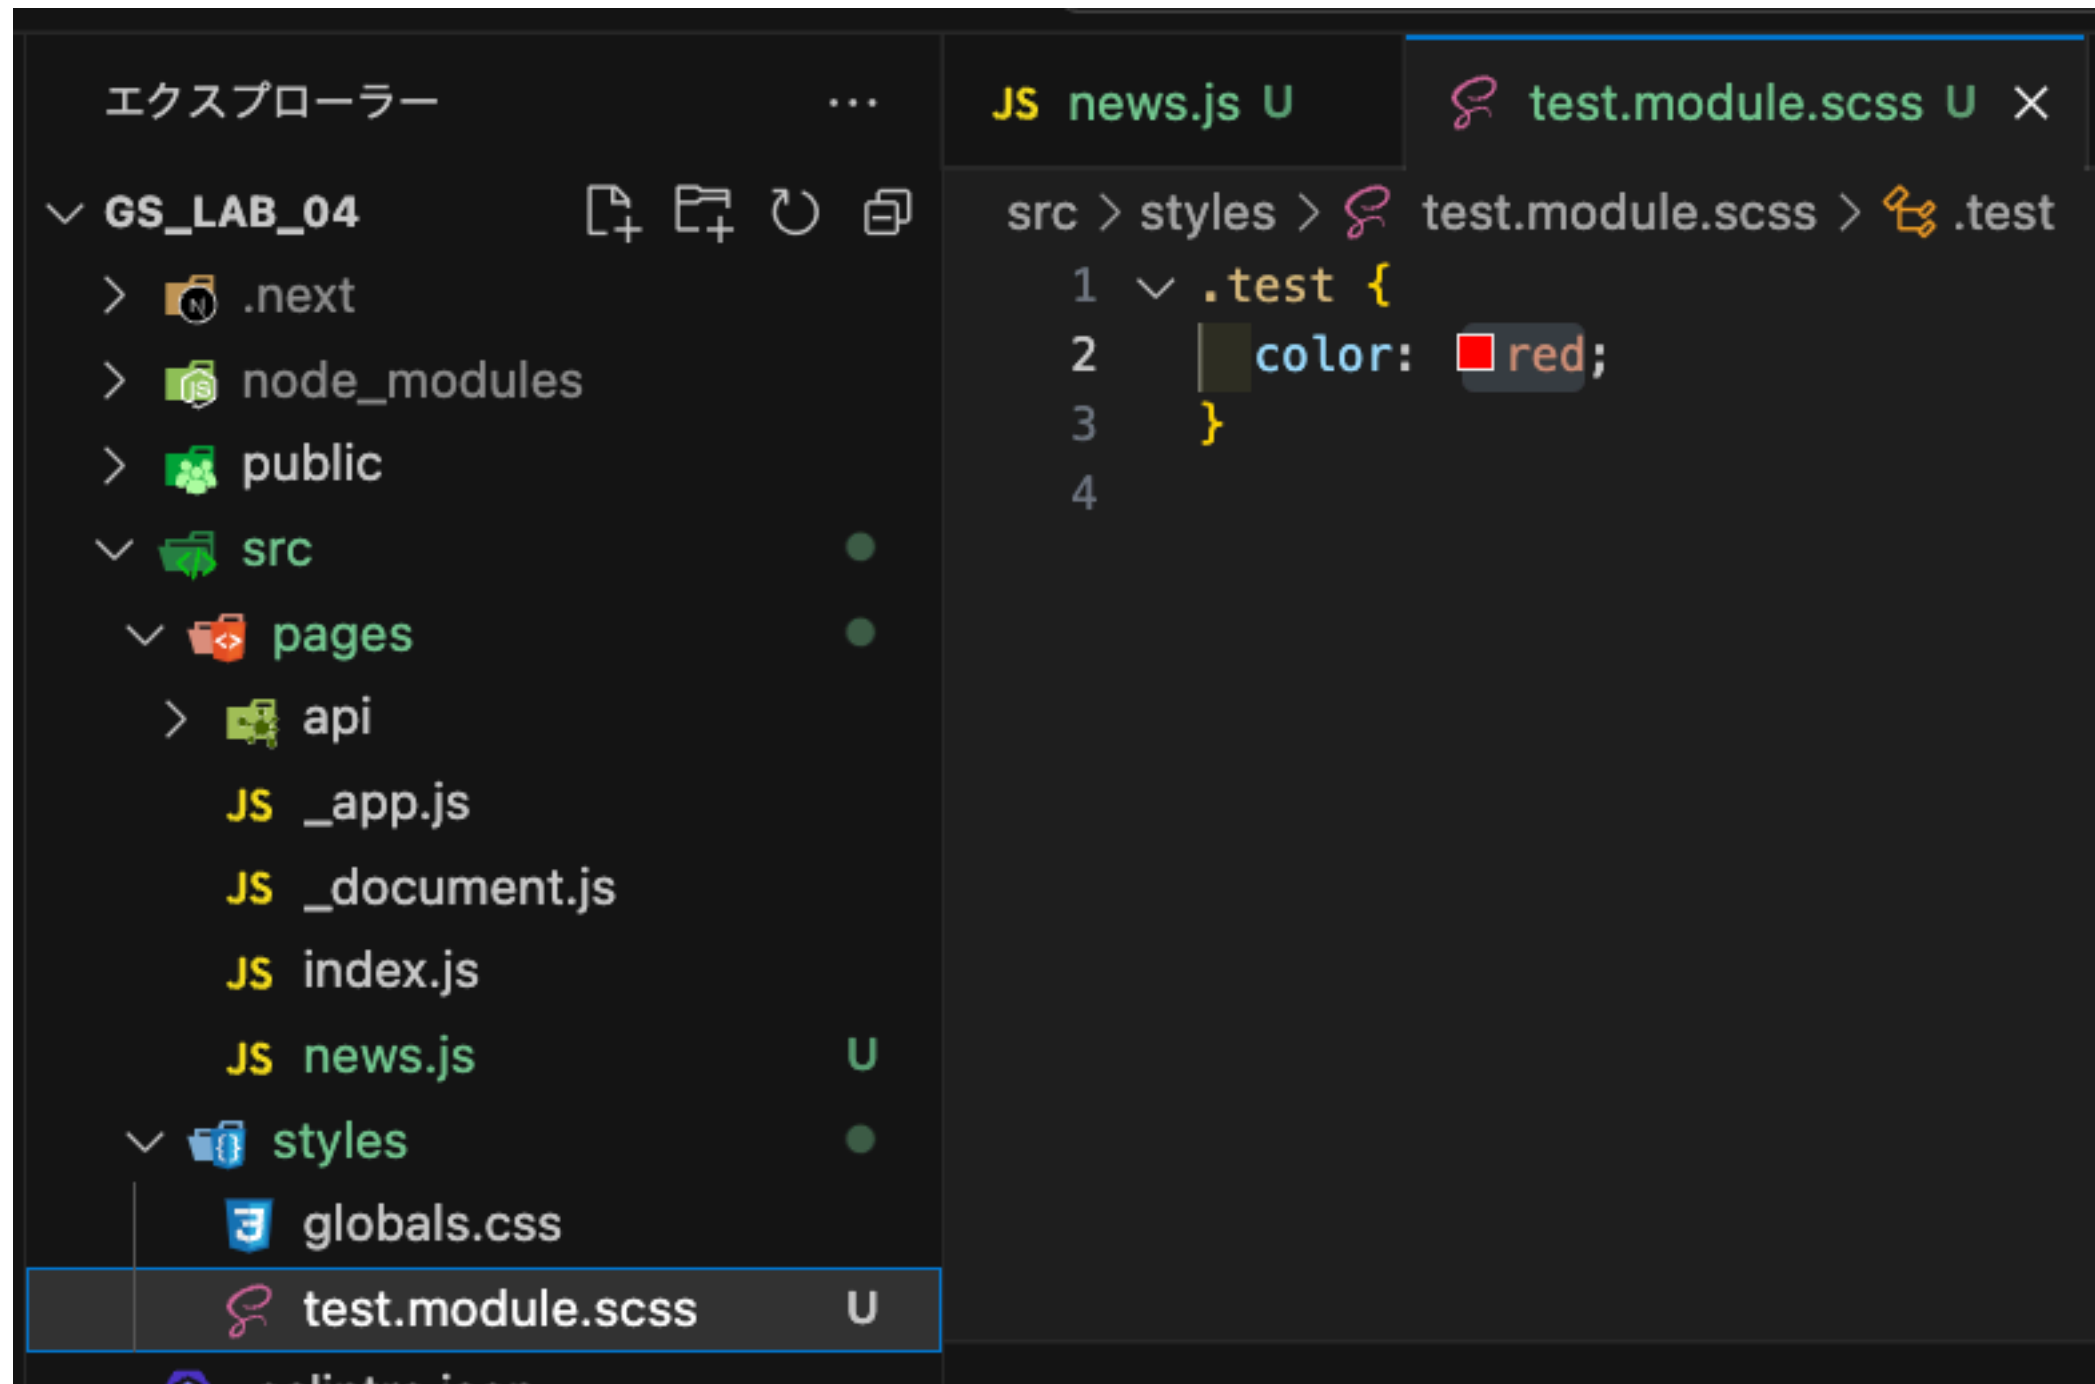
エクスプローラー ···

GS_LAB_04
.next
node_modules
public
src
pages
api
JS _app.js
JS _document.js
JS index.js
JS news.js U
styles
globals.css
test.module.scss U
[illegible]

JS news.js U
test.module.scss U ×

src > styles > test.module.scss > .test

1 .test {
2 color: red;
3 }
4